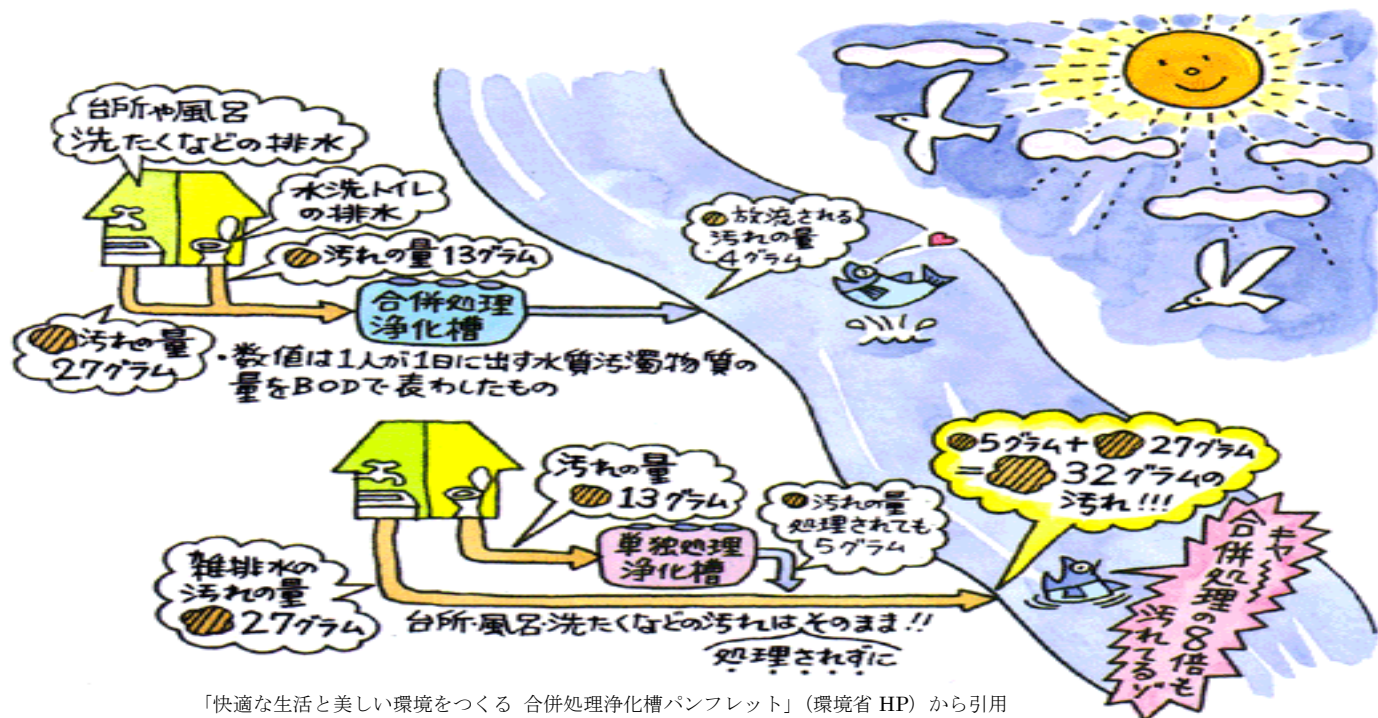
台所や風呂
洗たくなどの排水

水洗トイレ
の排水

汚れの量13グラム

汚れの量
27グラム

合併処理
浄化槽

放流される
汚れの量
4グラム

・数値は1人が1日に出す水質汚濁物質の量をBODで表わしたもの

汚れの量
13グラム

単独処理
浄化槽

汚れの量
処理されても
5グラム

5グラム＋27グラム
＝32グラムの
汚れ!!!

キャ～
合併処理の8倍も
汚れてるゾ

雑排水の
汚れの量
27グラム

台所・風呂・洗たくなどの汚れはそのまま!!
処理されずに

「快適な生活と美しい環境をつくる　合併処理浄化槽パンフレット」（環境省 HP）から引用